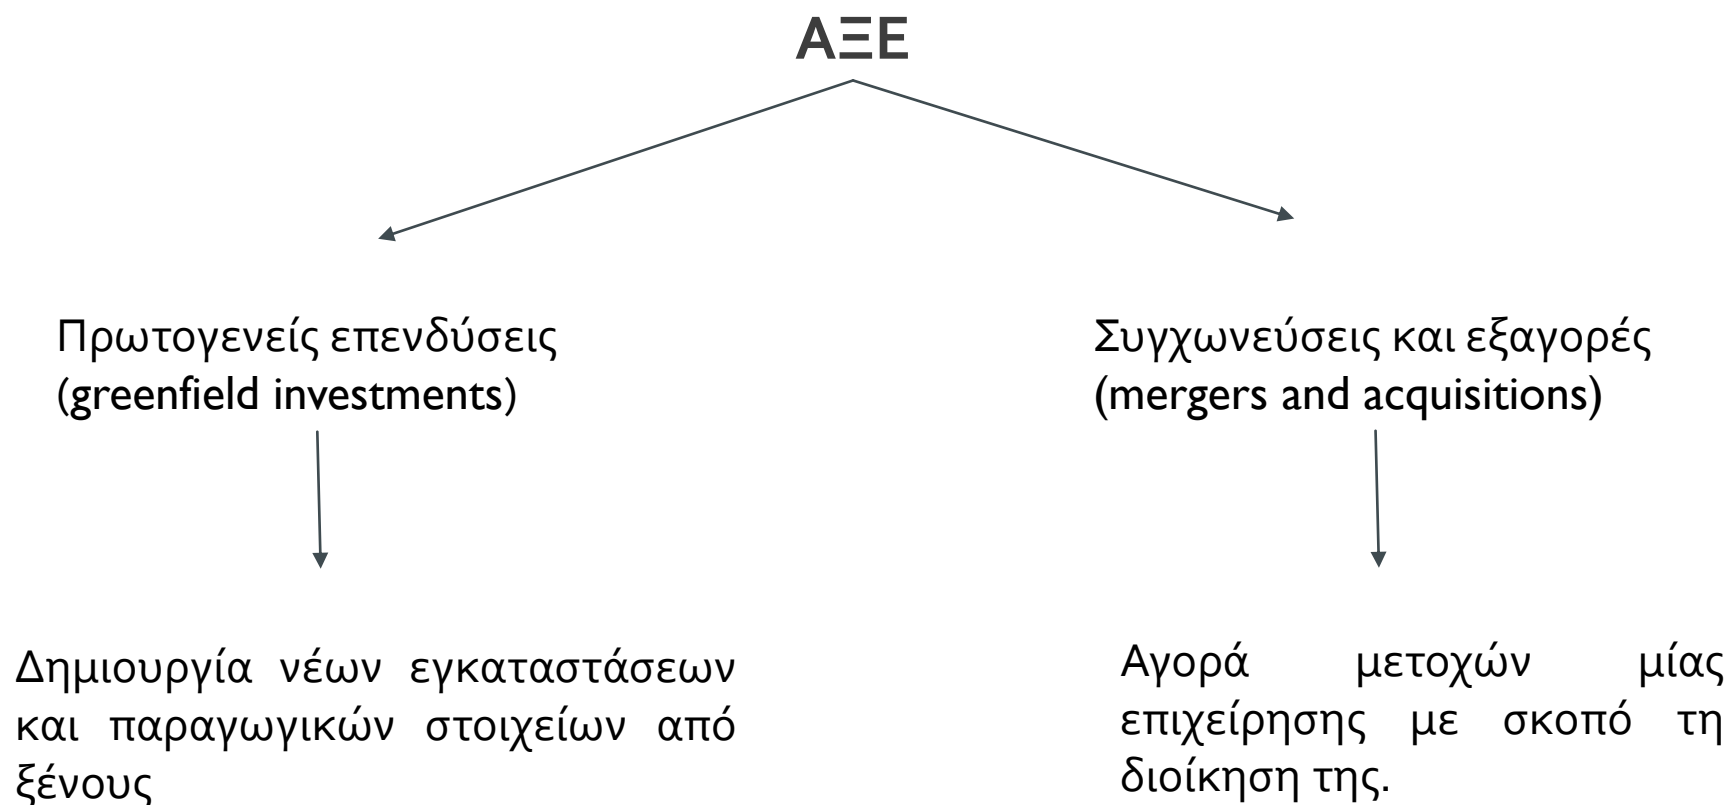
ΑΞΕ

Πρωτογενείς επενδύσεις
(greenfield investments)

Δημιουργία νέων εγκαταστάσεων και παραγωγικών στοιχείων από ξένους

Συγχωνεύσεις και εξαγορές
(mergers and acquisitions)

Αγορά μετοχών μίας επιχείρησης με σκοπό τη διοίκηση της.